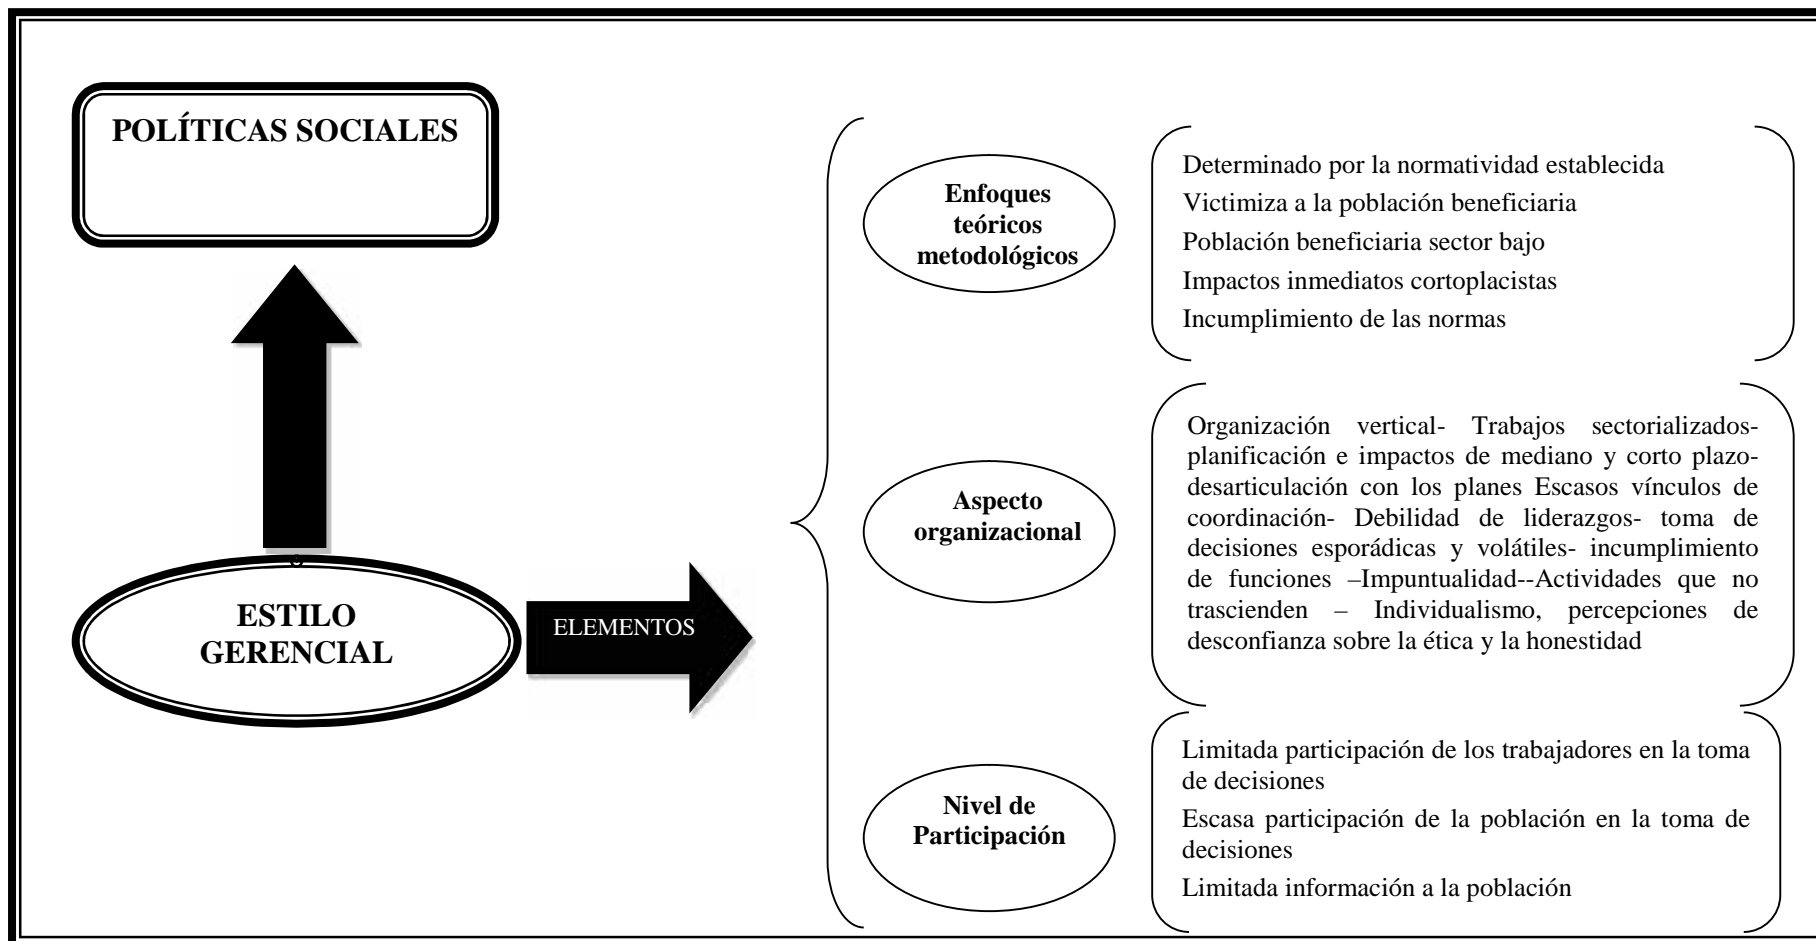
POLÍTICAS SOCIALES

ESTILO GERENCIAL

ELEMENTOS

Enfoques teóricos metodológicos

Determinado por la normatividad establecida
Victimiza a la población beneficiaria
Población beneficiaria sector bajo
Impactos inmediatos cortoplacistas
Incumplimiento de las normas

Aspecto organizacional

Organización vertical- Trabajos sectorializados- planificación e impactos de mediano y corto plazo- desarticulación con los planes Escasos vínculos de coordinación- Debilidad de liderazgos- toma de decisiones esporádicas y volátiles- incumplimiento de funciones –Impuntualidad--Actividades que no trascienden – Individualismo, percepciones de desconfianza sobre la ética y la honestidad

Nivel de Participación

Limitada participación de los trabajadores en la toma de decisiones
Escasa participación de la población en la toma de decisiones
Limitada información a la población